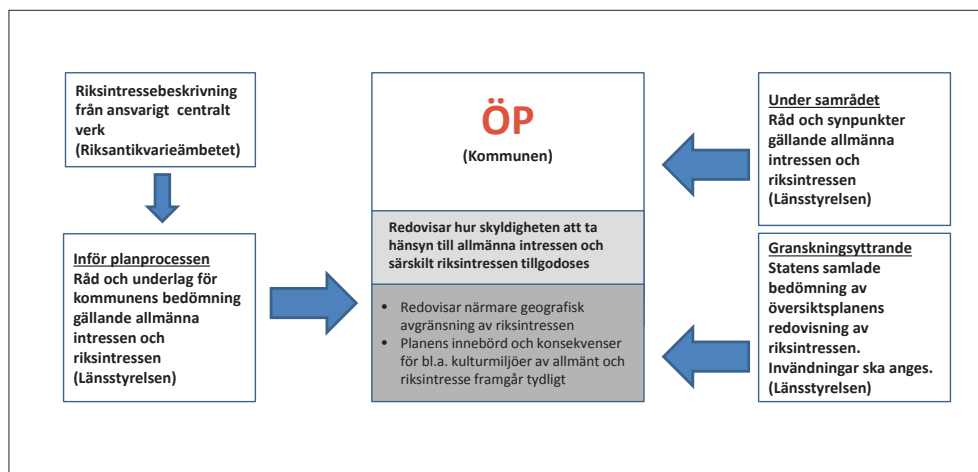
Riksintressebeskrivning från ansvarigt centralt verk (Riksantikvarieämbetet)

Inför planprocessen
Råd och underlag för kommunens bedömning gällande allmänna intressen och riksintressen (Länsstyrelsen)

ÖP
(Kommunen)

Redovisar hur skyldigheten att ta hänsyn till allmänna intressen och särskilt riksintressen tillgodoses

- Redovisar närmare geografisk avgränsning av riksintressen
- Planens innebörd och konsekvenser för bl.a. kulturmiljöer av allmänt och riksintresse framgår tydligt

Under samrådet
Råd och synpunkter gällande allmänna intressen och riksintressen (Länsstyrelsen)

Granskningsyttrande
Statens samlade bedömning av översiktsplanens redovisning av riksintressen. Invändningar ska anges. (Länsstyrelsen)